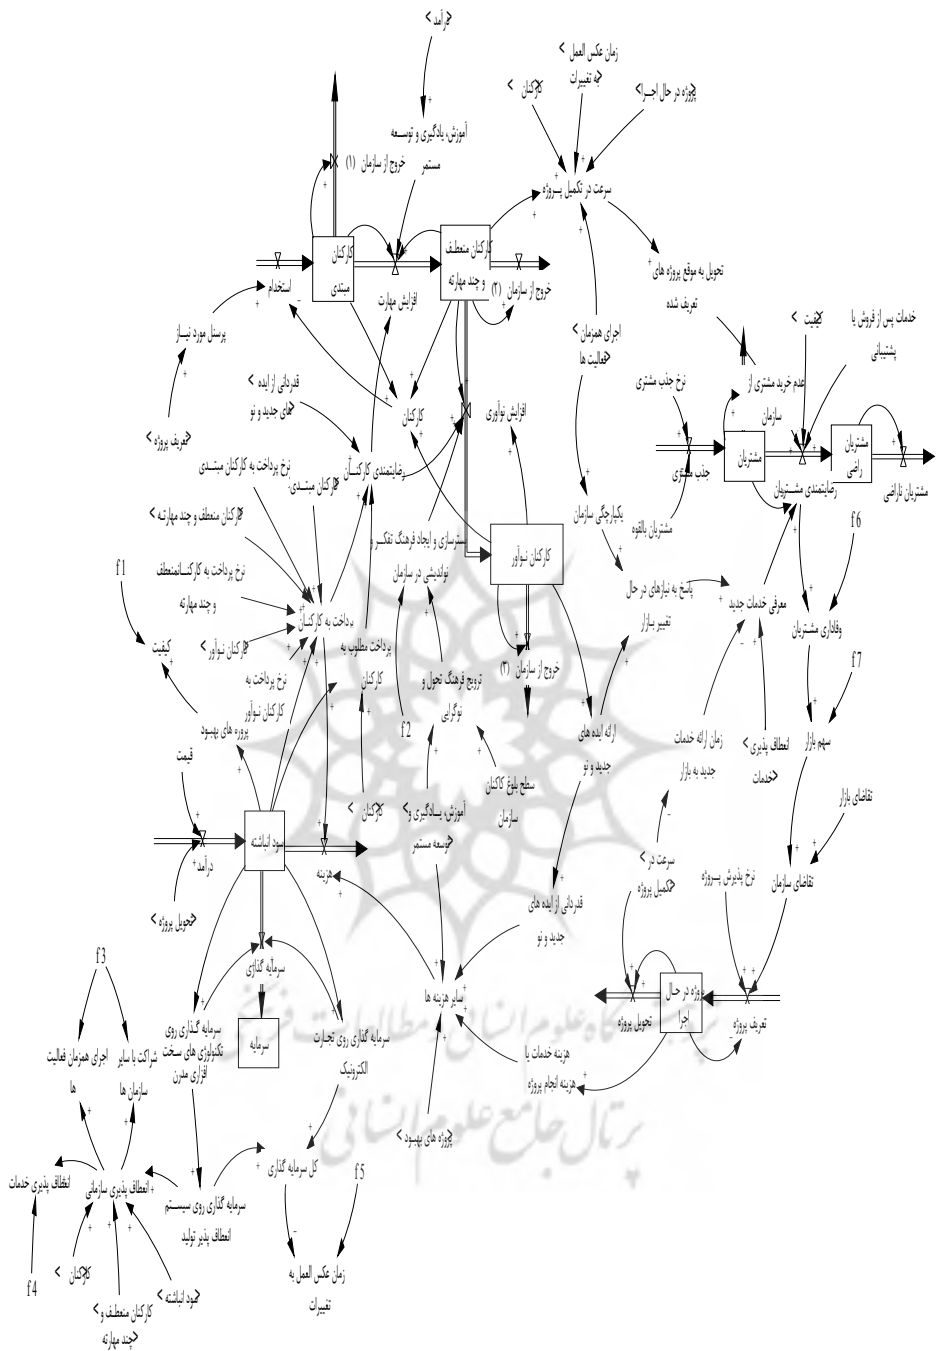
<درآمد

آموزش، یادگیری و توسـعه مستمر

زمان عکس العمل به تغییرات

<کارکنان

<پروژه در حال اجرا

خروج از سازمان (۱)

سرعت در تکمیل پـروژه

کارکنان مبتدی

کارکنان منعطف و چند مهارته

استخدام

افزایش مهارت

خروج از سازمان (۲)

تحویل به موقع پروژه های تعریف شده

پرسنل مورد نیـاز

اجرای همزمان فعالیت ها

خدمات پس از فروش یا پشتیبانی

<کیفیت

<تعریف پروژه

قدردانی از ایده های جدید و نو

کارکنان

افزایش نوآوری

نرخ جذب مشتری

عدم خرید مشتری از سازمان

نرخ پرداخت به کارکنان مبتـدی

رضایتمندی کارکنـان

مشتریان

مشتریان راضی

<کارکنان مبتـدی

جذب مشتری

مشتریان ناراضی

<کارکنان منعطف و چند مهارتـه

بهسازی و ایجاد فرهنگ تفکـر و نواندیشی در سازمان

کارکنان نـوآور

یکپارچگی سازمان

رضایتمندی مشـتریان

مشتریان بالقوه

f1

نرخ پرداخت به کارکنـانمنعطف و چند مهارته

پرداخت به کارکنـان

پرداخت مطلوب به کارکنان

پاسخ به نیازهای در حال تغییر بـازار

f6

کیفیت

<کارکنان نـوآور

نرخ پرداخت به کارکنان نـوآور

ترویج فرهنگ تحول و نوگرایی

خروج از سازمان (۳)

معرفی خدمات جدید

وفاداری مشـتریان

پروژه های بهبـود

f2

f7

قیمت

ارائه ایده های جدید و نو

زمان ارائه خدمات جدید به بازار

انعطاف پذیری <خدمات

سهم بازار

سطح بلوغ کارکنان سازمان

تقاضای بازار

<کارکنان

سود انباشته

آموزش یـادگیری و توسعه مستمر

درآمد

هزینه

سرعت در <تکمیل پروژه

نرخ پذیرش پـروژه

تقاضای سازمان

<تحویل پروژه

قدردانی از ایده های جدید و نو

f3

سرمایه گذاری

سایر هزینه ها

پروژه در حال اجرا

اجرای همزمان فعالیت ها

شراکت با سایر سازمان ها

سرمایه گذاری روی تکنولوژی های سخت افزاری مدرن

سرمایه

سرمایه گذاری روی تجارت الکترونیک

تحویل پروژه

تعریف پروژه

هزینه خدمات یا هزینه انجام پروژه

<پروژه های بهبـود

انعطاف پذیری سازمانی

انعطاف پذیری خدمات

سرمایه گذاری روی سیسـتم انعطاف پذیر تولید

کل سرمایه گذاری

f5

<کارکنان

<سود انباشته

زمان عکس العمل به تغییرات

f4

کارکنان منعطف و <چند مهارته